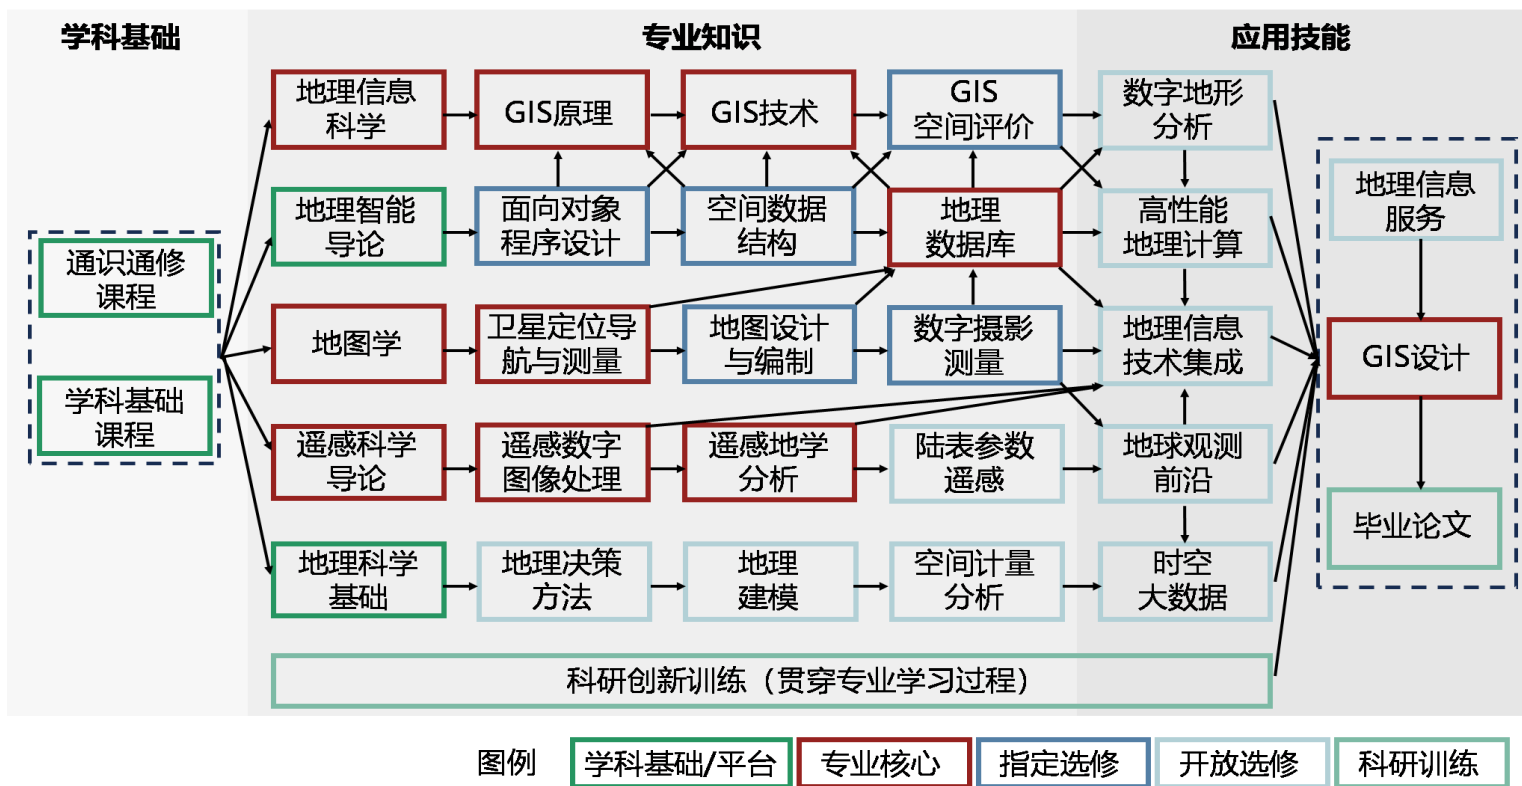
学科基础

专业知识

应用技能

通识通修课程

学科基础课程

地理信息科学

GIS原理

GIS技术

GIS空间评价

数字地形分析

地理智能导论

面向对象程序设计

空间数据结构

地理数据库

高性能地理计算

地图学

卫星定位导航与测量

地图设计与编制

数字摄影测量

地理信息技术集成

遥感科学导论

遥感数字图像处理

遥感地学分析

陆表参数遥感

地球观测前沿

地理科学基础

地理决策方法

地理建模

空间计量分析

时空大数据

地理信息服务

GIS设计

毕业论文

科研创新训练（贯穿专业学习过程）

图例 学科基础/平台 专业核心 指定选修 开放选修 科研训练